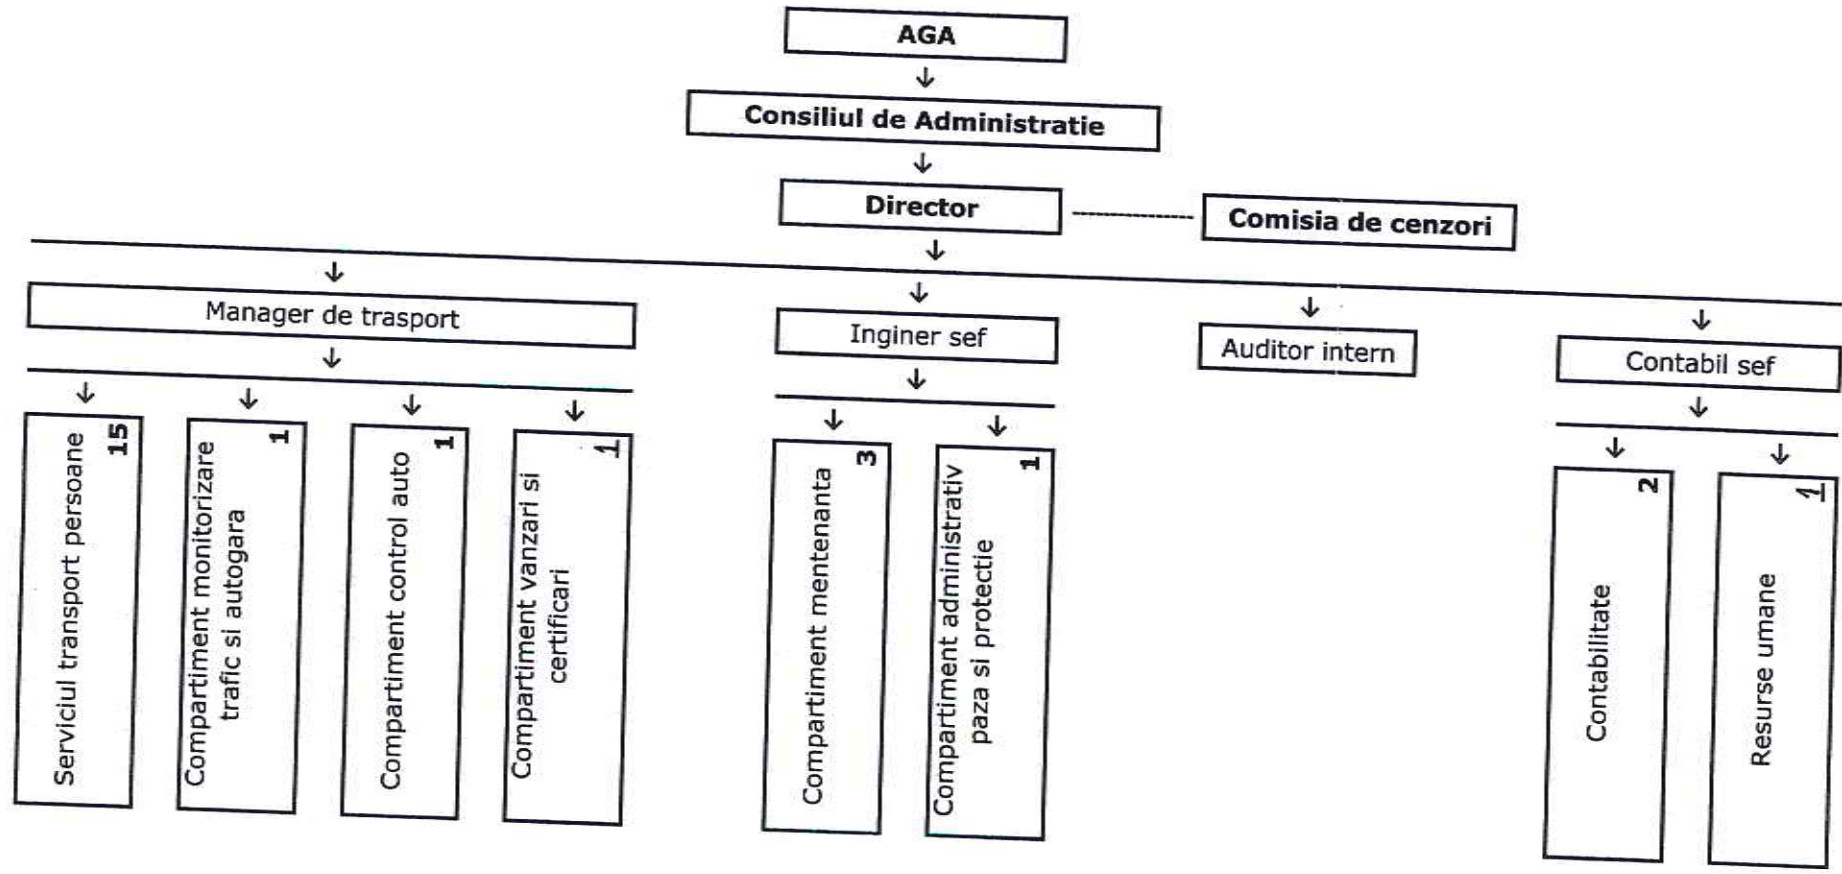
AGA

Consiliul de Administratie

Director

Comisia de cenzori

Manager de trasport

Inginer sef

Auditor intern

Contabil sef

Serviciul transport persoane 15

Compartiment monitorizare trafic si autogara 1

Compartiment control auto 1

Compartiment vanzari si certificari 1

Compartiment mentenanta 3

Compartiment administrativ paza si protectie 1

Contabilitate 2

Resurse umane 1